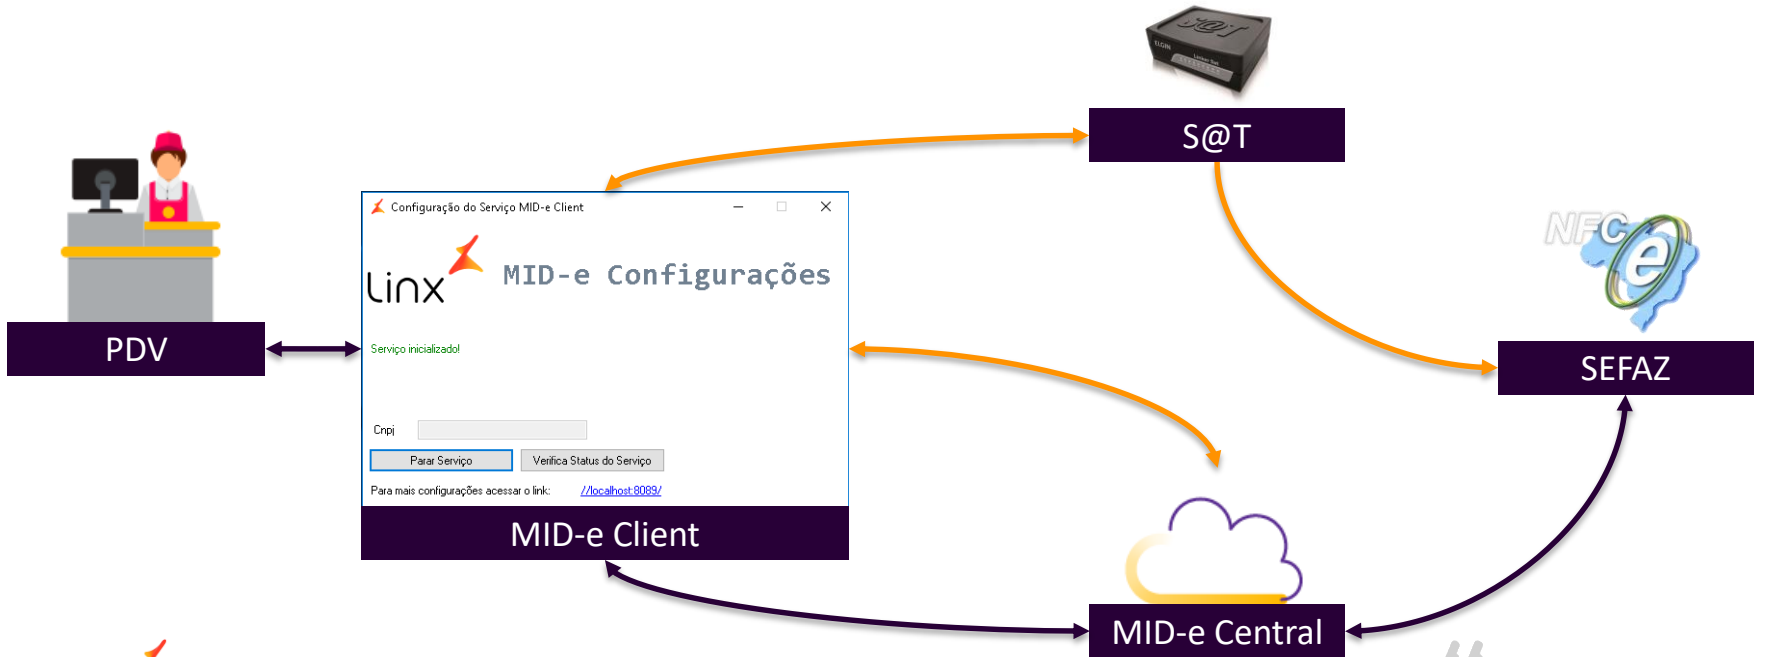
S@T

Configuração do Serviço MID-e Client

Linx

MID-e Configurações

Serviço inicializado!

Cnpj

Parar Serviço

Verifica Status do Serviço

Para mais configurações acessar o link: //localhost:8089/

MID-e Client

PDV

NFC e

SEFAZ

MID-e Central